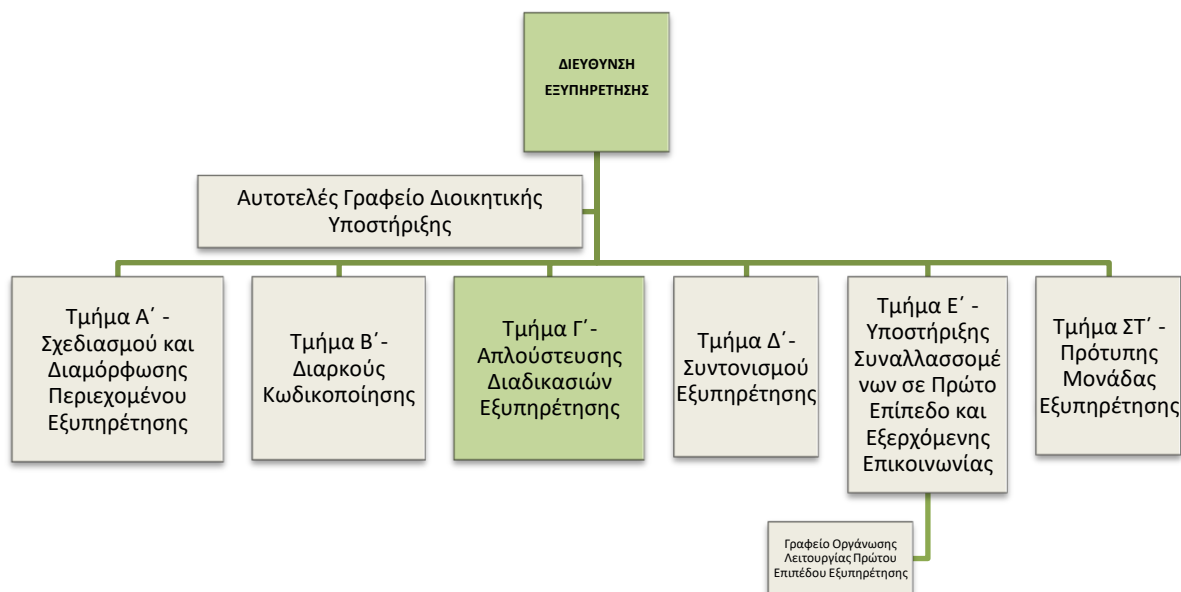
ΔΙΕΥΘΥΝΣΗ ΕΞΥΠΗΡΕΤΗΣΗΣ

Αυτοτελές Γραφείο Διοικητικής Υποστήριξης

Τμήμα Α΄ - Σχεδιασμού και Διαμόρφωσης Περιεχομένου Εξυπηρέτησης

Τμήμα Β΄ - Διαρκούς Κωδικοποίησης

Τμήμα Γ΄ - Απλούστευσης Διαδικασιών Εξυπηρέτησης

Τμήμα Δ΄ - Συντονισμού Εξυπηρέτησης

Τμήμα Ε΄ - Υποστήριξης Συναλλασσομένων σε Πρώτο Επίπεδο και Εξερχόμενης Επικοινωνίας

Τμήμα ΣΤ΄ - Πρότυπης Μονάδας Εξυπηρέτησης

Γραφείο Οργάνωσης Λειτουργίας Πρώτου Επιπέδου Εξυπηρέτησης